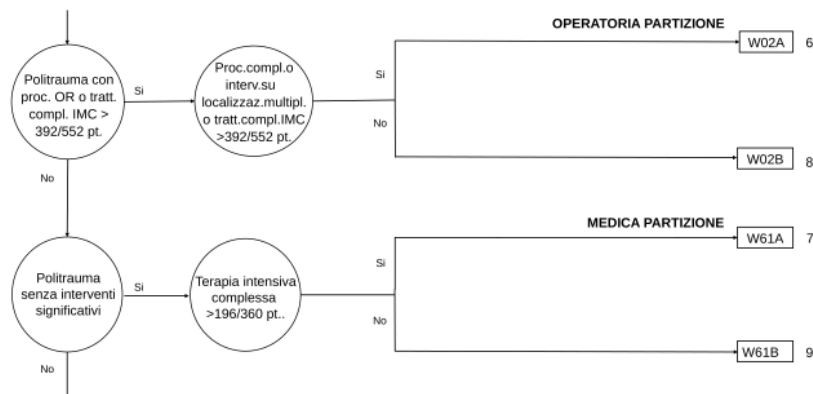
OPERATORIA PARTIZIONE

Politrauma con proc. OR o tratt. compl. IMC > 392/552 pt.

Si

Proc.compl.o interv.su localizzaz.multipl. o tratt.compl.IMC >392/552 pt.

Si

W02A 6

No

W02B 8

No

MEDICA PARTIZIONE

Politrauma senza interventi significativi

Si

Terapia intensiva complessa >196/360 pt..

Si

W61A 7

No

W61B 9

No